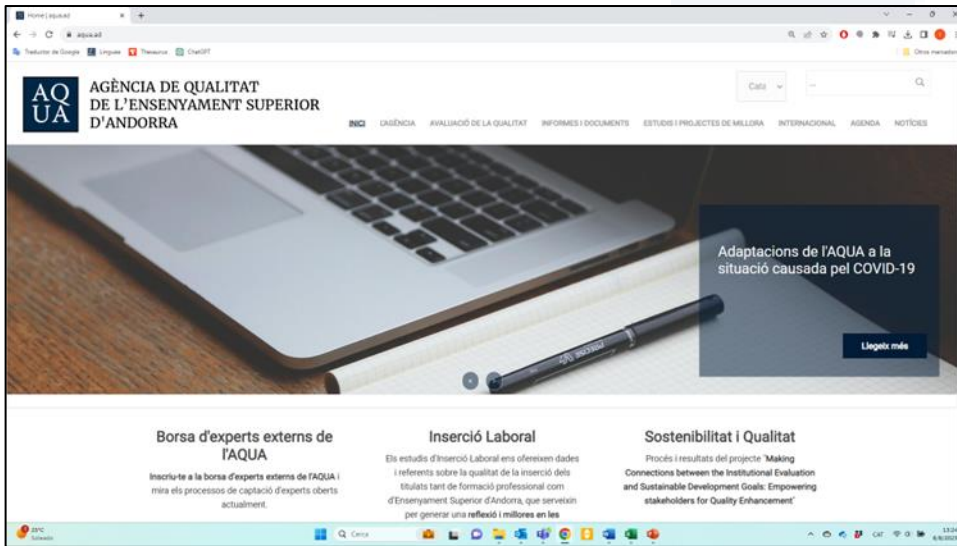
Home | aqua.ad

aqua.ad

Traductor de Google   Linguee   Thesaurus   ChatGPT

Otros marcadores

AQ
UA

AGÈNCIA DE QUALITAT
DE L'ENSENYAMENT SUPERIOR
D'ANDORRA

Cata

INICI   L'AGÈNCIA   AVALUACIÓ DE LA QUALITAT   INFORMES I DOCUMENTS   ESTUDIS I PROJECTES DE MILLORA   INTERNACIONAL   AGENDA   NOTÍCIES

Adaptacions de l'AQUA a la situació causada pel COVID-19

Llegeix més

Borsa d'experts externs de l'AQUA

Inscriu-te a la borsa d'experts externs de l'AQUA i mira els processos de captació d'experts oberts actualment.

Inserció Laboral

Els estudis d'Inserció Laboral ens ofereixen dades i referents sobre la qualitat de la inserció dels titulats tant de formació professional com d'Ensenyament Superior d'Andorra, que serveixin per generar una reflexió i millores en les

Sostenibilitat i Qualitat

Procés i resultats del projecte "Making Connections between the Institutional Evaluation and Sustainable Development Goals: Empowering stakeholders for Quality Enhancement"

23°C
Soleado

Cerca

CAT

13:24
6/6/2023